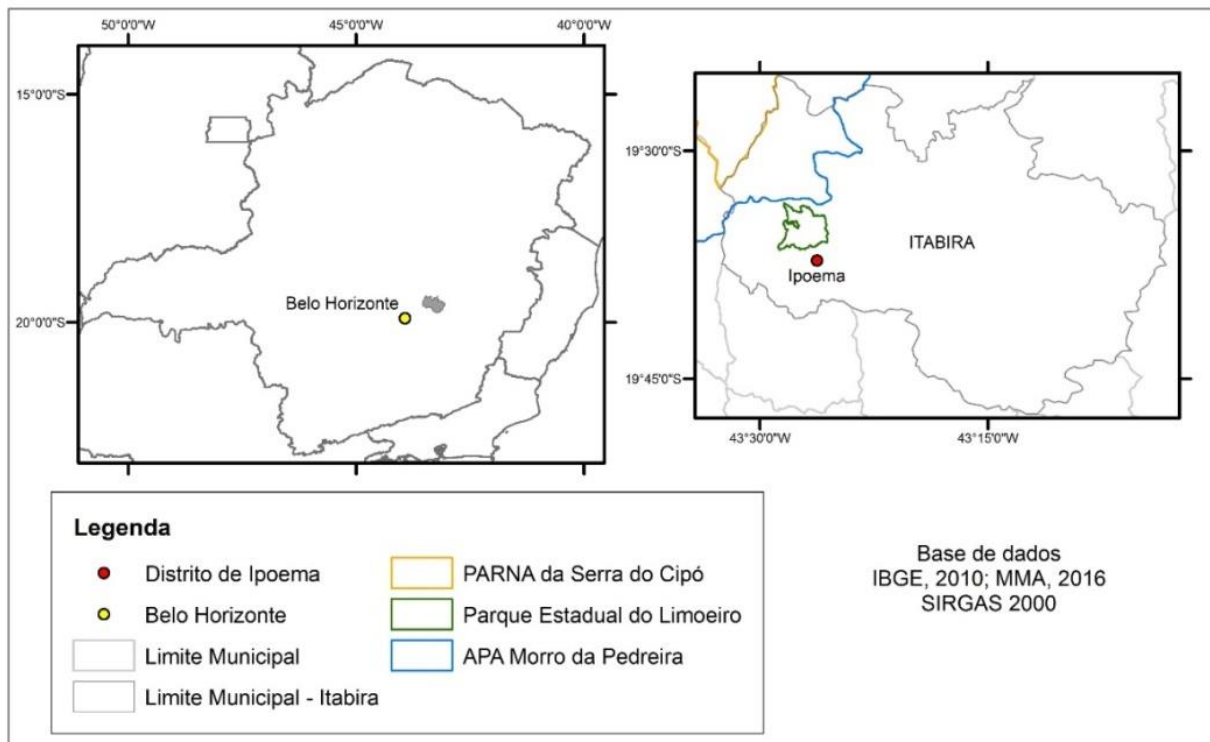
50°0'0"W
45°0'0"W
40°0'0"W
15°0'0"S
20°0'0"S
Belo Horizonte

19°30'0"S
19°45'0"S
ITABIRA
Ipoema
43°30'0"W
43°15'0"W

Legenda
Distrito de Ipoema
Belo Horizonte
Limite Municipal
Limite Municipal - Itabira
PARNA da Serra do Cipó
Parque Estadual do Limoeiro
APA Morro da Pedreira

Base de dados
IBGE, 2010; MMA, 2016
SIRGAS 2000